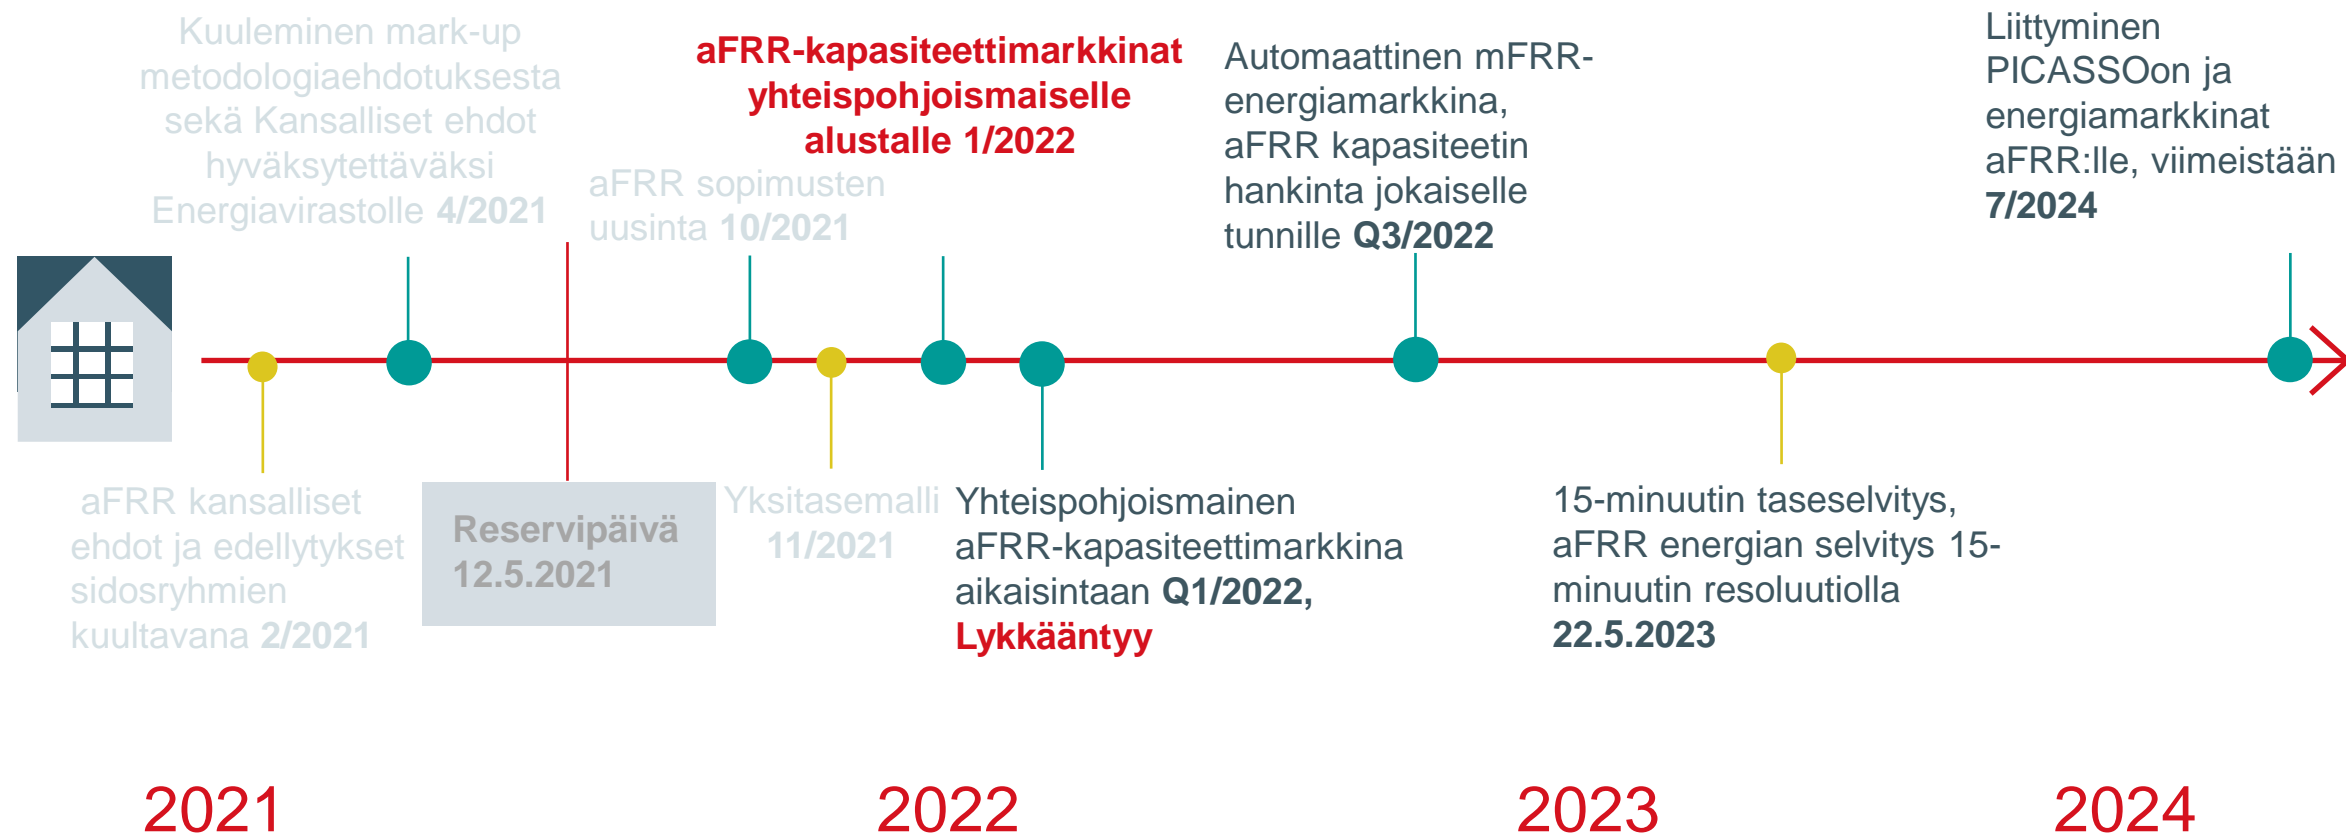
Kuuleminen mark-up metodologiaehdotuksesta sekä Kansalliset ehdot hyväksytettäväksi Energiavirastolle 4/2021

aFRR-kapasiteettimarkkinat yhteispohjoismaiselle alustalle 1/2022

aFRR sopimusten uusinta 10/2021

Automaattinen mFRR-energiamarkkina, aFRR kapasiteetin hankinta jokaiselle tunnille Q3/2022

Liittyminen PICASSOon ja energiamarkkinat aFRR:lle, viimeistään 7/2024

aFRR kansalliset ehdot ja edellytykset sidosryhmien kuultavana 2/2021

Reservipäivä 12.5.2021

Yksitasemalli 11/2021

Yhteispohjoismainen aFRR-kapasiteettimarkkina aikaisintaan Q1/2022, Lykkääntyy

15-minuutin taseselvitys, aFRR energian selvitys 15-minuutin resoluutiolla 22.5.2023

2021

2022

2023

2024